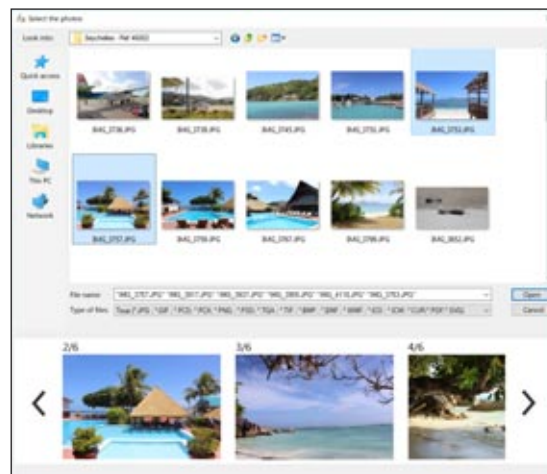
Select the photos

Look into: Seychelles - Part 40002

Quick access

Desktop

Libraries

This PC

Network

IMG_3736.JPG IMG_3738.JPG IMG_3745.JPG IMG_3755.JPG IMG_3753.JPG

IMG_3757.JPG IMG_3759.JPG IMG_3767.JPG IMG_3799.JPG IMG_3802.JPG

File name: "IMG_3757.JPG" "IMG_3017.JPG" "IMG_3937.JPG" "IMG_3905.JPG" "IMG_4110.JPG" "IMG_3753.JPG"

Type of files: Type (*.JPG; *.GIF; *.PCD; *.PCX; *.PNG; *.PSD; *.TGA; *.TIF; *.BMP; *.WMF; *.EMF; *.ICO; *.ICM; *.CUR; *.PDF; *.SVG)

Open

Cancel

2/6

3/6

4/6

<

>